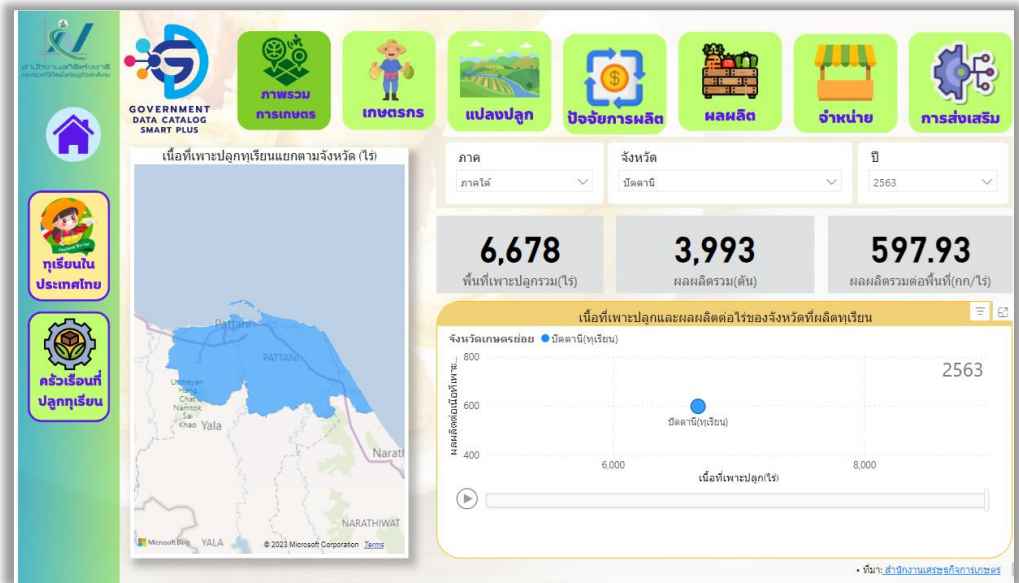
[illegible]

GOVERNMENT DATA CATALOG SMART PLUS

ภาพรวม การเกษตร

เกษตรกร

แปลงปลูก

ปัจจัยการผลิต

ผลผลิต

จำหน่าย

การส่งเสริม

ทุเรียนใน ประเทศไทย

ครัวเรือนที่ ปลูกทุเรียน

เนื้อที่เพาะปลูกทุเรียนแยกตามจังหวัด (ไร่)

Pattani
PATTANI
Uthayan
Hong
Chat
Namtok
Sai
Khao
Yala
Narat
NARATHIWAT
YALA
Microsoft Bing
© 2023 Microsoft Corporation Terms

ภาค
ภาคใต้

จังหวัด
ปัตตานี

ปี
2563

6,678
พื้นที่เพาะปลูกรวม(ไร่)

3,993
ผลผลิตรวม(ตัน)

597.93
ผลผลิตรวมต่อพื้นที่(กก/ไร่)

เนื้อที่เพาะปลูกและผลผลิตต่อไร่ของจังหวัดที่ผลิตทุเรียน

จังหวัดเกษตรย่อย ● ปัตตานี(ทุเรียน)

800
600
400
ผลผลิตต่อเนื้อที่เพาะ...

2563

ปัตตานี(ทุเรียน)

6,000
8,000
เนื้อที่เพาะปลูก(ไร่)

• ที่มา: สำนักงานเศรษฐกิจการเกษตร